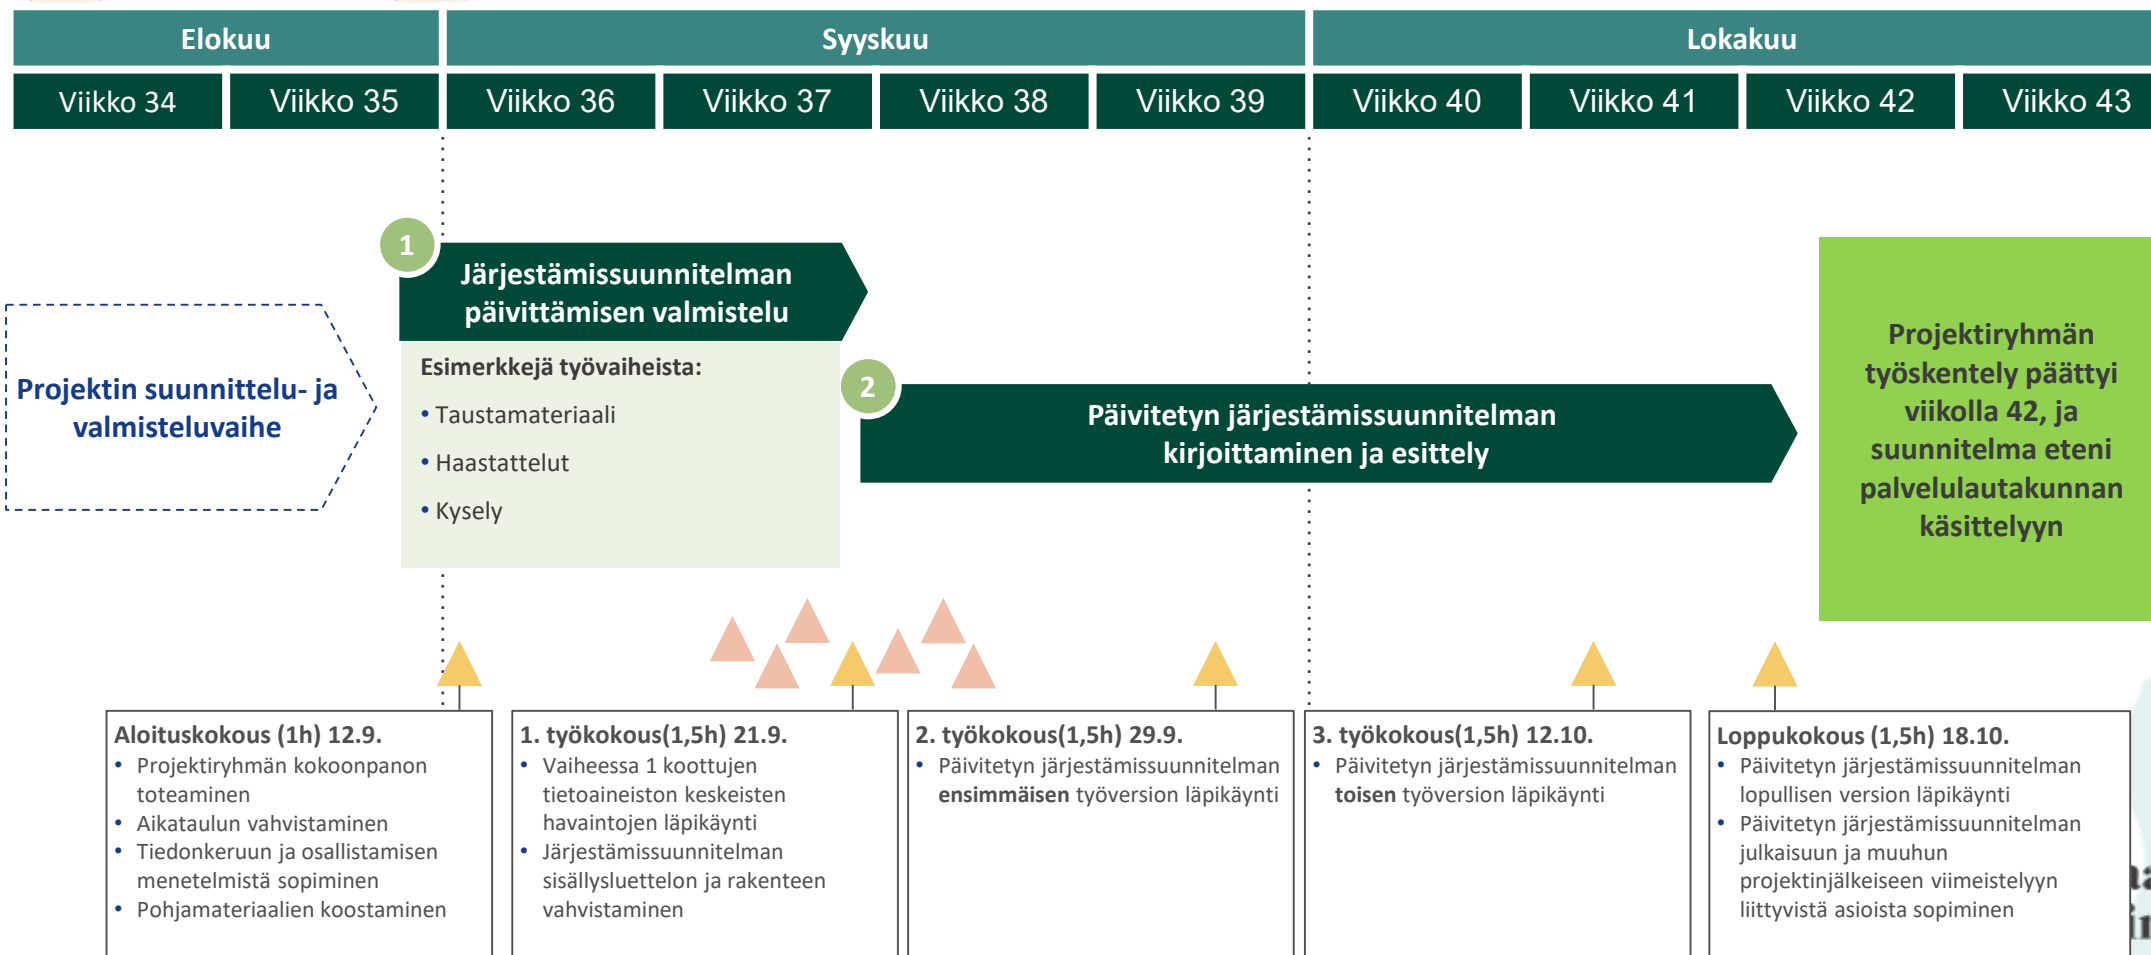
Elokuu

Syyskuu

Lokakuu

| Viikko 34 | Viikko 35 | Viikko 36 | Viikko 37 | Viikko 38 | Viikko 39 | Viikko 40 | Viikko 41 | Viikko 42 | Viikko 43 |
|---|---|---|---|---|---|---|---|---|---|

Projektin suunnittelu- ja valmisteluvaihe

1

Järjestämissuunnitelman päivittämisen valmistelu

Esimerkkejä työvaiheista:
• Taustamateriaali
• Haastattelut
• Kysely

2

Päivitetyn järjestämissuunnitelman kirjoittaminen ja esittely

Projektiryhmän työskentely päättyi viikolla 42, ja suunnitelma eteni palvelulautakunnan käsittelyyn

Aloituskokous (1h) 12.9.
• Projektiryhmän kokoonpanon toteaminen
• Aikataulun vahvistaminen
• Tiedonkeruun ja osallistamisen menetelmistä sopiminen
• Pohjamateriaalien koostaminen

1. työkokous(1,5h) 21.9.
• Vaiheessa 1 koottujen tietoaineiston keskeisten havaintojen läpikäynti
• Järjestämissuunnitelman sisällysluettelon ja rakenteen vahvistaminen

2. työkokous(1,5h) 29.9.
• Päivitetyn järjestämissuunnitelman ensimmäisen työversion läpikäynti

3. työkokous(1,5h) 12.10.
• Päivitetyn järjestämissuunnitelman toisen työversion läpikäynti

Loppukokous (1,5h) 18.10.
• Päivitetyn järjestämissuunnitelman lopullisen version läpikäynti
• Päivitetyn järjestämissuunnitelman julkaisuun ja muuhun projektinjälkeiseen viimeistelyyn liittyvistä asioista sopiminen